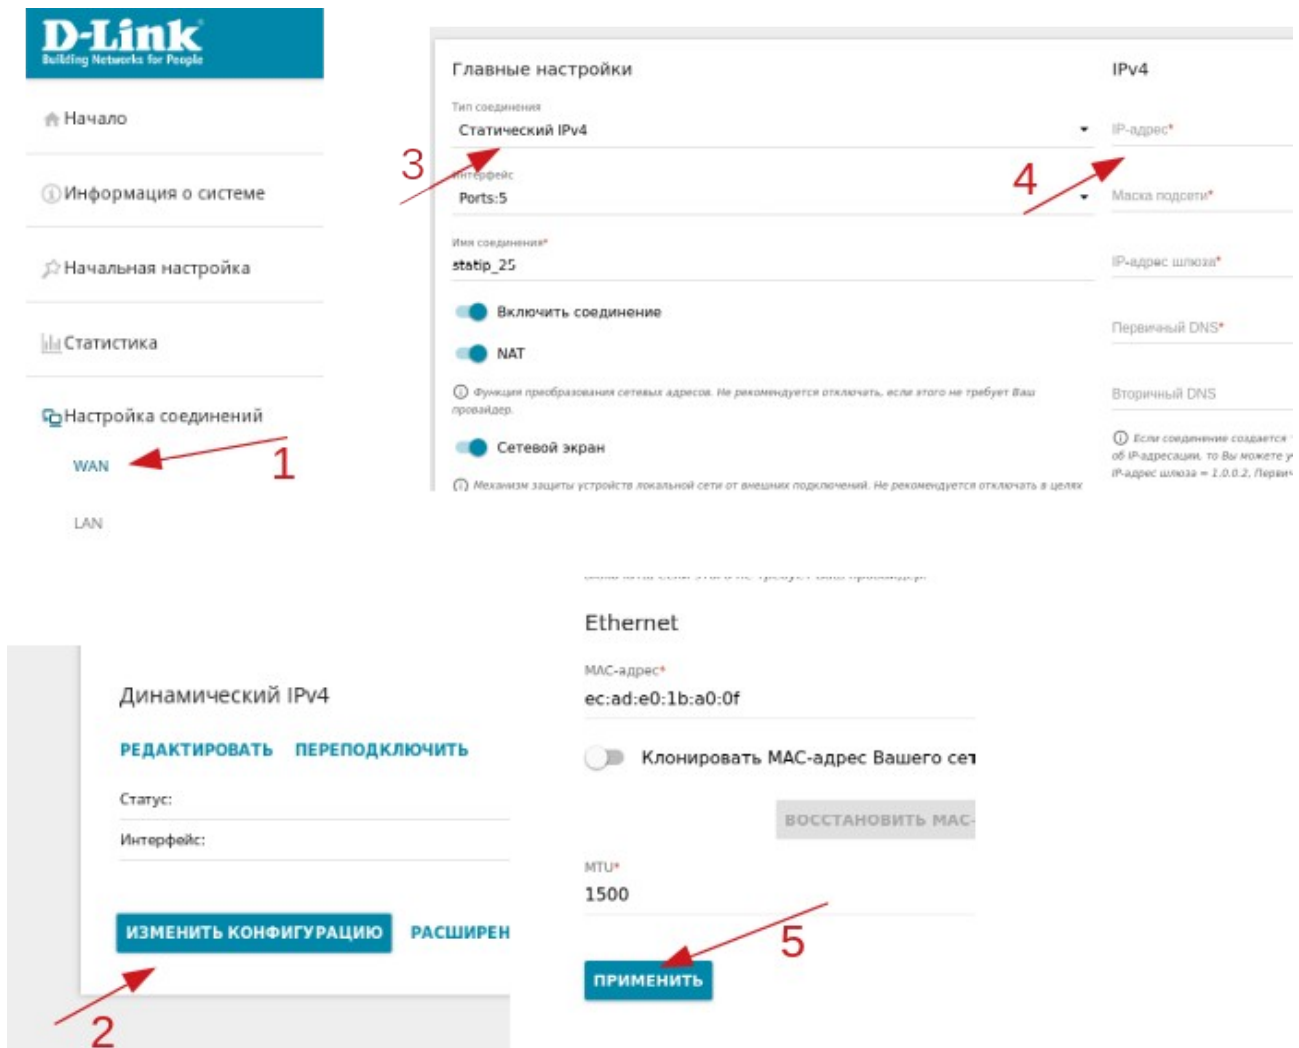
D-Link
Building Networks for People

Начало

Информация о системе

Начальная настройка

Статистика

Настройка соединений

WAN

LAN

1

Главные настройки

Тип соединения
Статический IPv4

3

Интерфейс
Ports:5

Имя соединения*
statip_25

Включить соединение

NAT

Функция преобразования сетевых адресов. Не рекомендуется отключать, если этого не требует Ваш провайдер.

Сетевой экран

Механизм защиты устройств локальной сети от внешних подключений. Не рекомендуется отключать в целях

IPv4

IP-адрес*

4

Маска подсети*

IP-адрес шлюза*

Первичный DNS*

Вторичный DNS

Если соединение создается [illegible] об IP-адресации, то Вы можете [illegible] IP-адрес шлюза = 1.0.0.2, Перви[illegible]

Динамический IPv4

РЕДАКТИРОВАТЬ ПЕРЕПОДКЛЮЧИТЬ

Статус:

Интерфейс:

ИЗМЕНИТЬ КОНФИГУРАЦИЮ РАСШИРЕН

2

Ethernet

MAC-адрес*
ec:ad:e0:1b:a0:0f

Клонировать MAC-адрес Вашего се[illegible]

ВОССТАНОВИТЬ MAC-

MTU*
1500

5

ПРИМЕНИТЬ